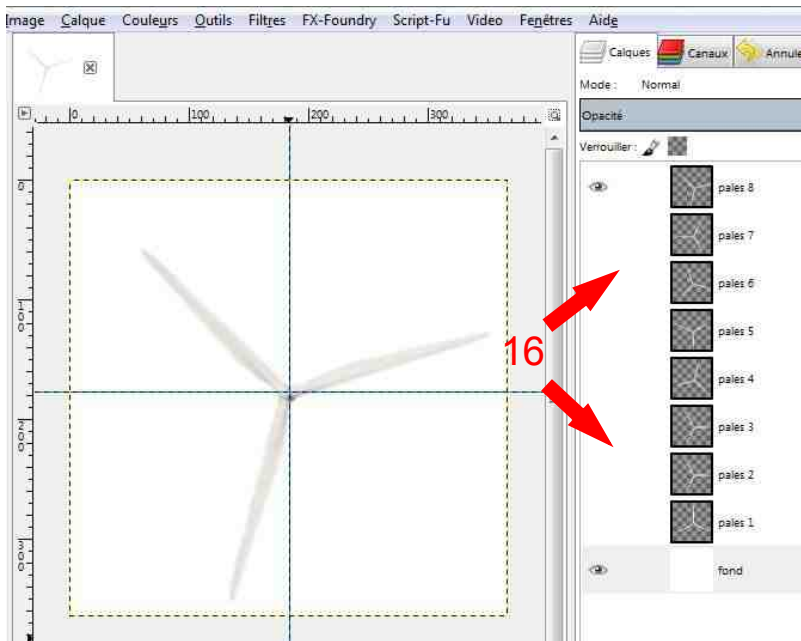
Image Calque Couleurs Outils Filtres FX-Foundry Script-Fu Video Fenêtres Aide

Calques Canaux Annule

Mode : Normal

Opacité

Verrouiller :

0 100 200 300

0 100 200 300

16

pales 8
pales 7
pales 6
pales 5
pales 4
pales 3
pales 2
pales 1
fond